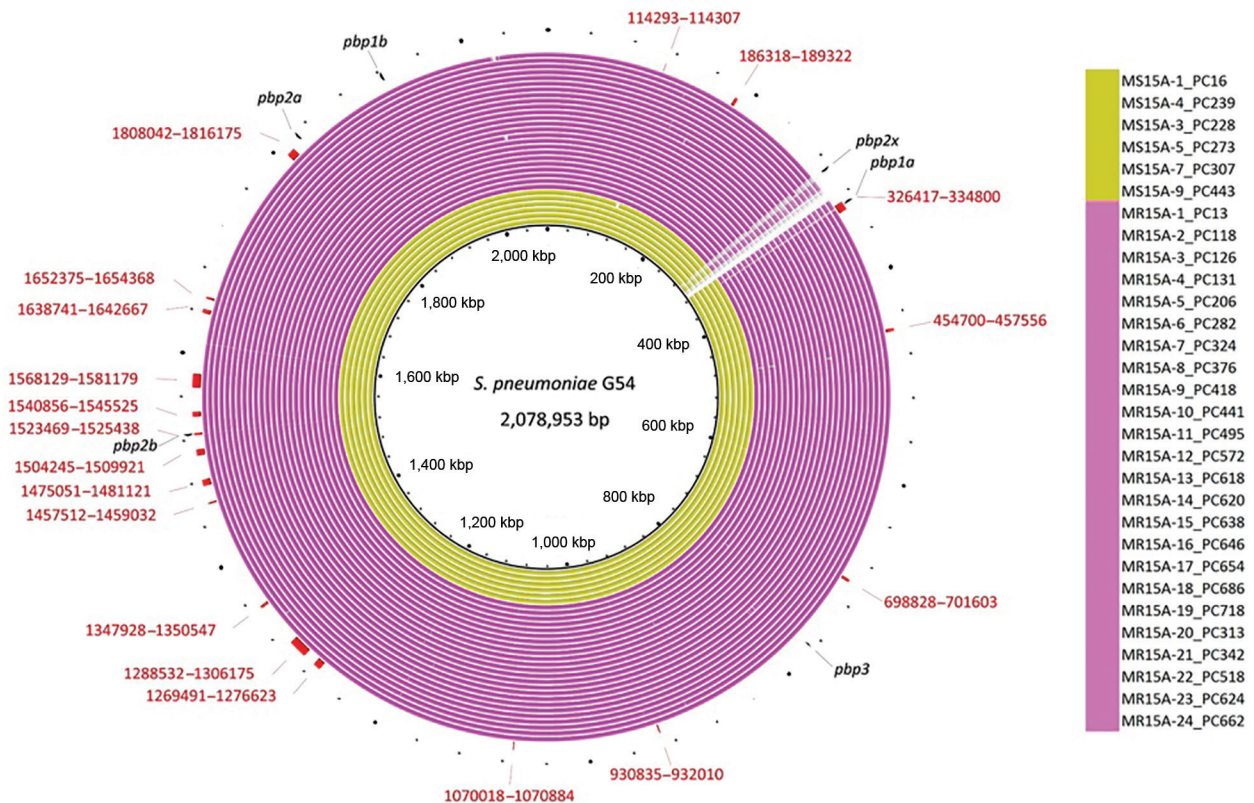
114293–114307
186318–189322
pbp1b
pbp2a
1808042–1816175
pbp2x
pbp1a
326417–334800
1652375–1654368
1638741–1642667
454700–457556
1568129–1581179
1540856–1545525
1523469–1525438
pbp2b
1504245–1509921
1475051–1481121
1457512–1459032
1347928–1350547
1288532–1306175
1269491–1276623
698828–701603
pbp3
930835–932010
1070018–1070884

2,000 kbp
200 kbp
1,800 kbp
400 kbp
1,600 kbp
S. pneumoniae G54
2,078,953 bp
600 kbp
1,400 kbp
800 kbp
1,200 kbp
1,000 kbp

MS15A-1_PC16
MS15A-4_PC239
MS15A-3_PC228
MS15A-5_PC273
MS15A-7_PC307
MS15A-9_PC443
MR15A-1_PC13
MR15A-2_PC118
MR15A-3_PC126
MR15A-4_PC131
MR15A-5_PC206
MR15A-6_PC282
MR15A-7_PC324
MR15A-8_PC376
MR15A-9_PC418
MR15A-10_PC441
MR15A-11_PC495
MR15A-12_PC572
MR15A-13_PC618
MR15A-14_PC620
MR15A-15_PC638
MR15A-16_PC646
MR15A-17_PC654
MR15A-18_PC686
MR15A-19_PC718
MR15A-20_PC313
MR15A-21_PC342
MR15A-22_PC518
MR15A-23_PC624
MR15A-24_PC662